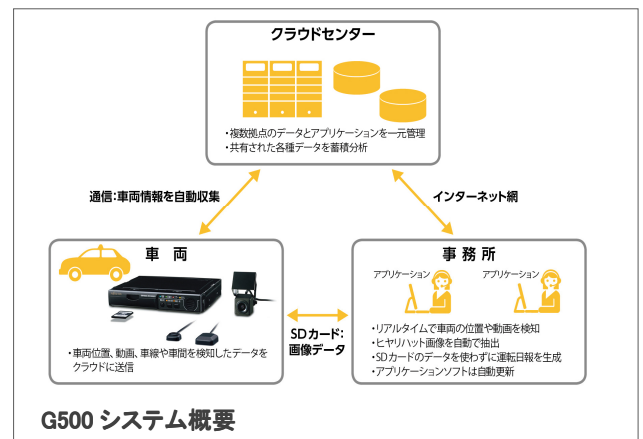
クラウドセンター

・複数拠点のデータとアプリケーションを一元管理
・共有された各種データを蓄積分析

通信:車両情報を自動収集

インターネット網

車　両

・車両位置、動画、車線や車間を検知したデータをクラウドに送信

SDカード:
画像データ

事 務 所

アプリケーション

アプリケーション

・リアルタイムで車両の位置や動画を検知
・ヒヤリハット画像を自動で抽出
・SDカードのデータを使わずに運転日報を生成
・アプリケーションソフトは自動更新

G500 システム概要